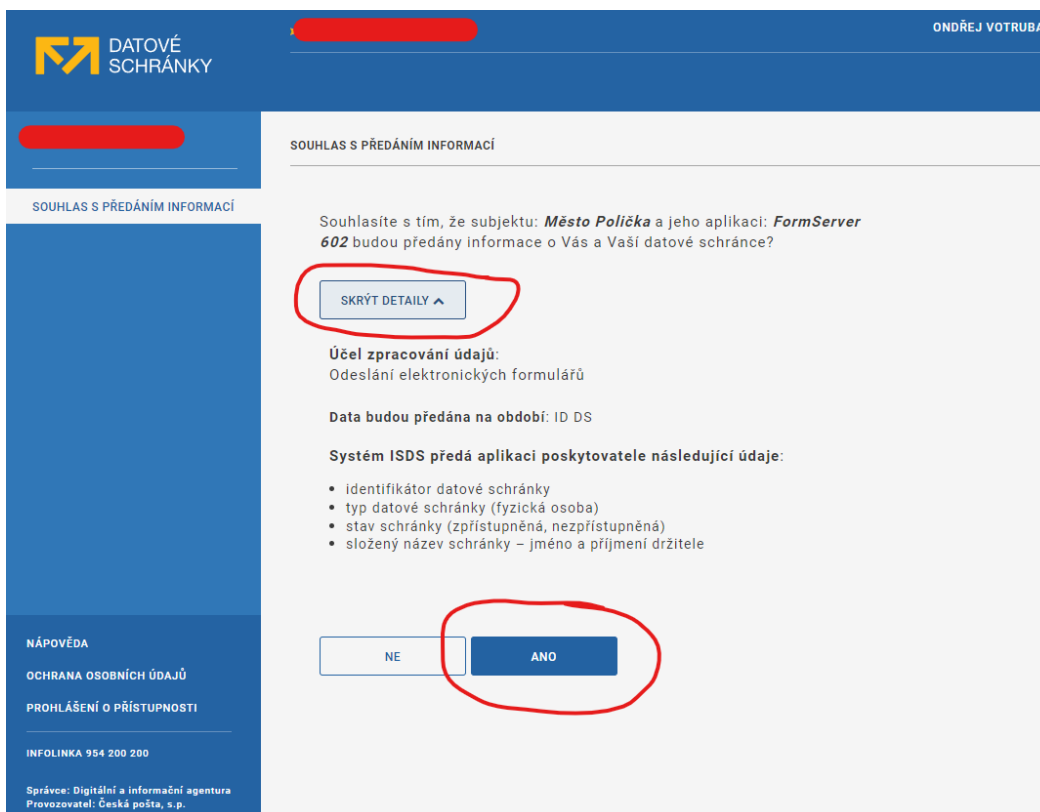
DATOVÉ SCHRÁNKY

ONDŘEJ VOTRUBA

SOUHLAS S PŘEDÁNÍM INFORMACÍ

SOUHLAS S PŘEDÁNÍM INFORMACÍ

Souhlasíte s tím, že subjektu: Město Polička a jeho aplikaci: FormServer 602 budou předány informace o Vás a Vaší datové schránce?

SKRÝT DETAILY

Účel zpracování údajů:
Odeslání elektronických formulářů

Data budou předána na období: ID DS

Systém ISDS předá aplikaci poskytovatele následující údaje:

• identifikátor datové schránky
• typ datové schránky (fyzická osoba)
• stav schránky (zpřístupněná, nezpřístupněná)
• složený název schránky – jméno a příjmení držitele

NE

ANO

NÁPOVĚDA

OCHRANA OSOBNÍCH ÚDAJŮ

PROHLÁŠENÍ O PŘÍSTUPNOSTI

INFOLINKA 954 200 200

Správce: Digitální a informační agentura
Provozovatel: Česká pošta, s.p.